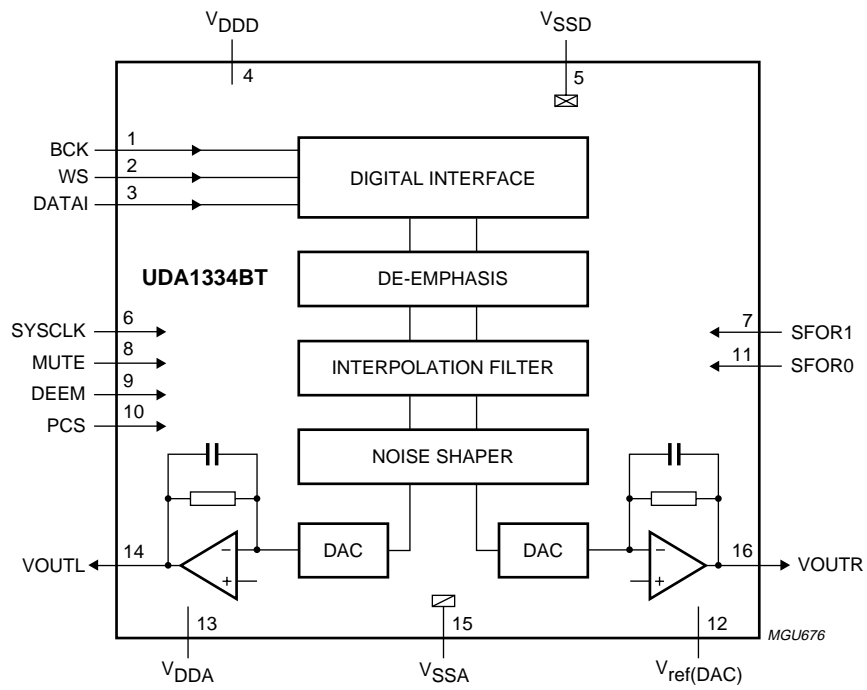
$V_{DDD}$
4
$V_{SSD}$
5

BCK 1
WS 2
DATAI 3

DIGITAL INTERFACE

UDA1334BT

DE-EMPHASIS

SYSCLK 6
MUTE 8
DEEM 9
PCS 10

7 SFOR1
11 SFOR0

INTERPOLATION FILTER

NOISE SHAPER

VOUTL 14
−
+
DAC
DAC
−
+
16 VOUTR

13
$V_{DDA}$
15
$V_{SSA}$
12
$V_{ref(DAC)}$

MGU676